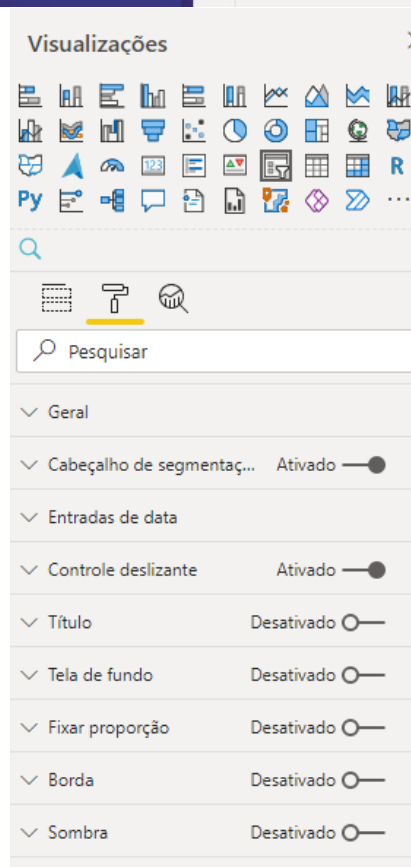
Visualizações

R
Py
...

Pesquisar

Geral

Cabeçalho de segmentaç... Ativado

Entradas de data

Controle deslizante Ativado

Título Desativado

Tela de fundo Desativado

Fixar proporção Desativado

Borda Desativado

Sombra Desativado